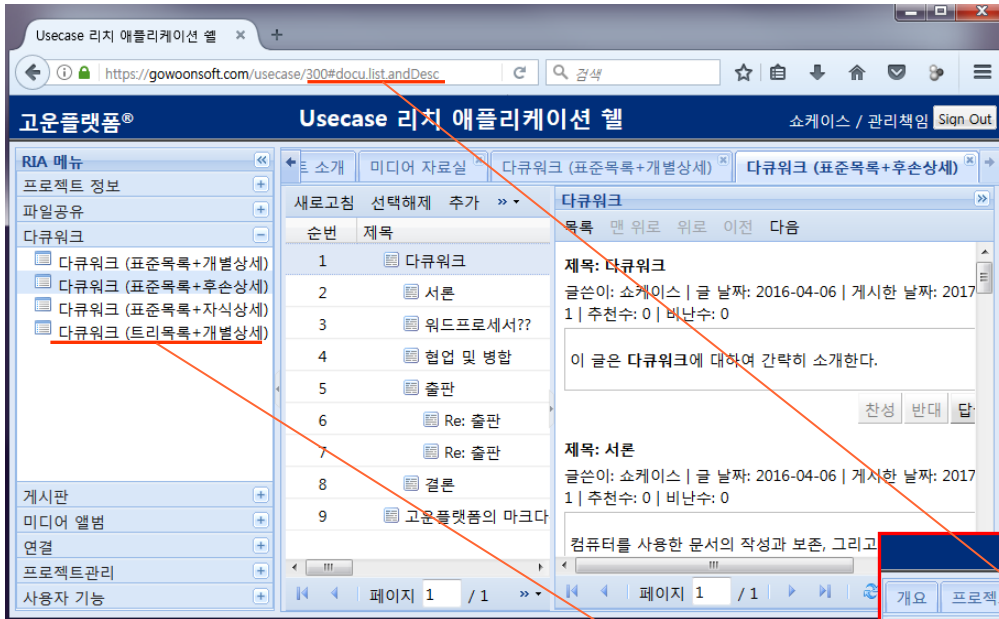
Usecase 리치 애플리케이션 헬 ×  +

https://gowoonsoft.com/usecase/300#docu.list.andDesc

검색

고운플랫폼®

Usecase 리치 애플리케이션 헬

쇼케이스 / 관리책임 Sign Out

RIA 메뉴

프로젝트 정보

파일공유

다큐워크

다큐워크 (표준목록+개별상세)

다큐워크 (표준목록+후손상세)

다큐워크 (표준목록+자식상세)

다큐워크 (트리목록+개별상세)

게시판

미디어 앨범

연결

프로젝트관리

사용자 기능

소개 | 미디어 자료실 | 다큐워크 (표준목록+개별상세) | 다큐워크 (표준목록+후손상세)

새로고침 선택해제 추가

| 순번 | 제목 |
|---|---|
| 1 | 다큐워크 |
| 2 | 서론 |
| 3 | 워드프로세서?? |
| 4 | 협업 및 병합 |
| 5 | 출판 |
| 6 | Re: 출판 |
| 7 | Re: 출판 |
| 8 | 결론 |
| 9 | 고운플랫폼의 마크다 |

페이지 1 / 1

다큐워크

목록 맨 위로 위로 이전 다음

제목: 다큐워크

글쓴이: 쇼케이스 | 글 날짜: 2016-04-06 | 게시한 날짜: 2017 1 | 추천수: 0 | 비난수: 0

이 글은 다큐워크에 대하여 간략히 소개한다.

찬성 반대 답

제목: 서론

글쓴이: 쇼케이스 | 글 날짜: 2016-04-06 | 게시한 날짜: 2017 1 | 추천수: 0 | 비난수: 0

컴퓨터를 사용한 문서의 작성과 보존, 그리고

페이지 1 / 1

개요 프로젝